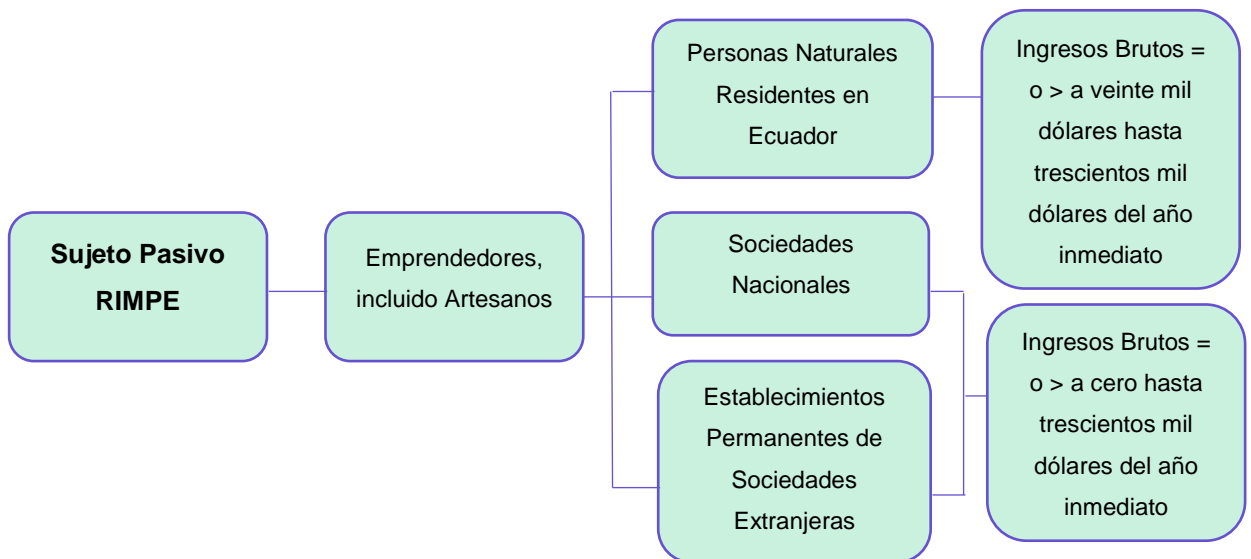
Sujeto Pasivo RIMPE

Emprendedores, incluido Artesanos

Personas Naturales Residentes en Ecuador

Sociedades Nacionales

Establecimientos Permanentes de Sociedades Extranjeras

Ingresos Brutos = o > a veinte mil dólares hasta trescientos mil dólares del año inmediato

Ingresos Brutos = o > a cero hasta trescientos mil dólares del año inmediato